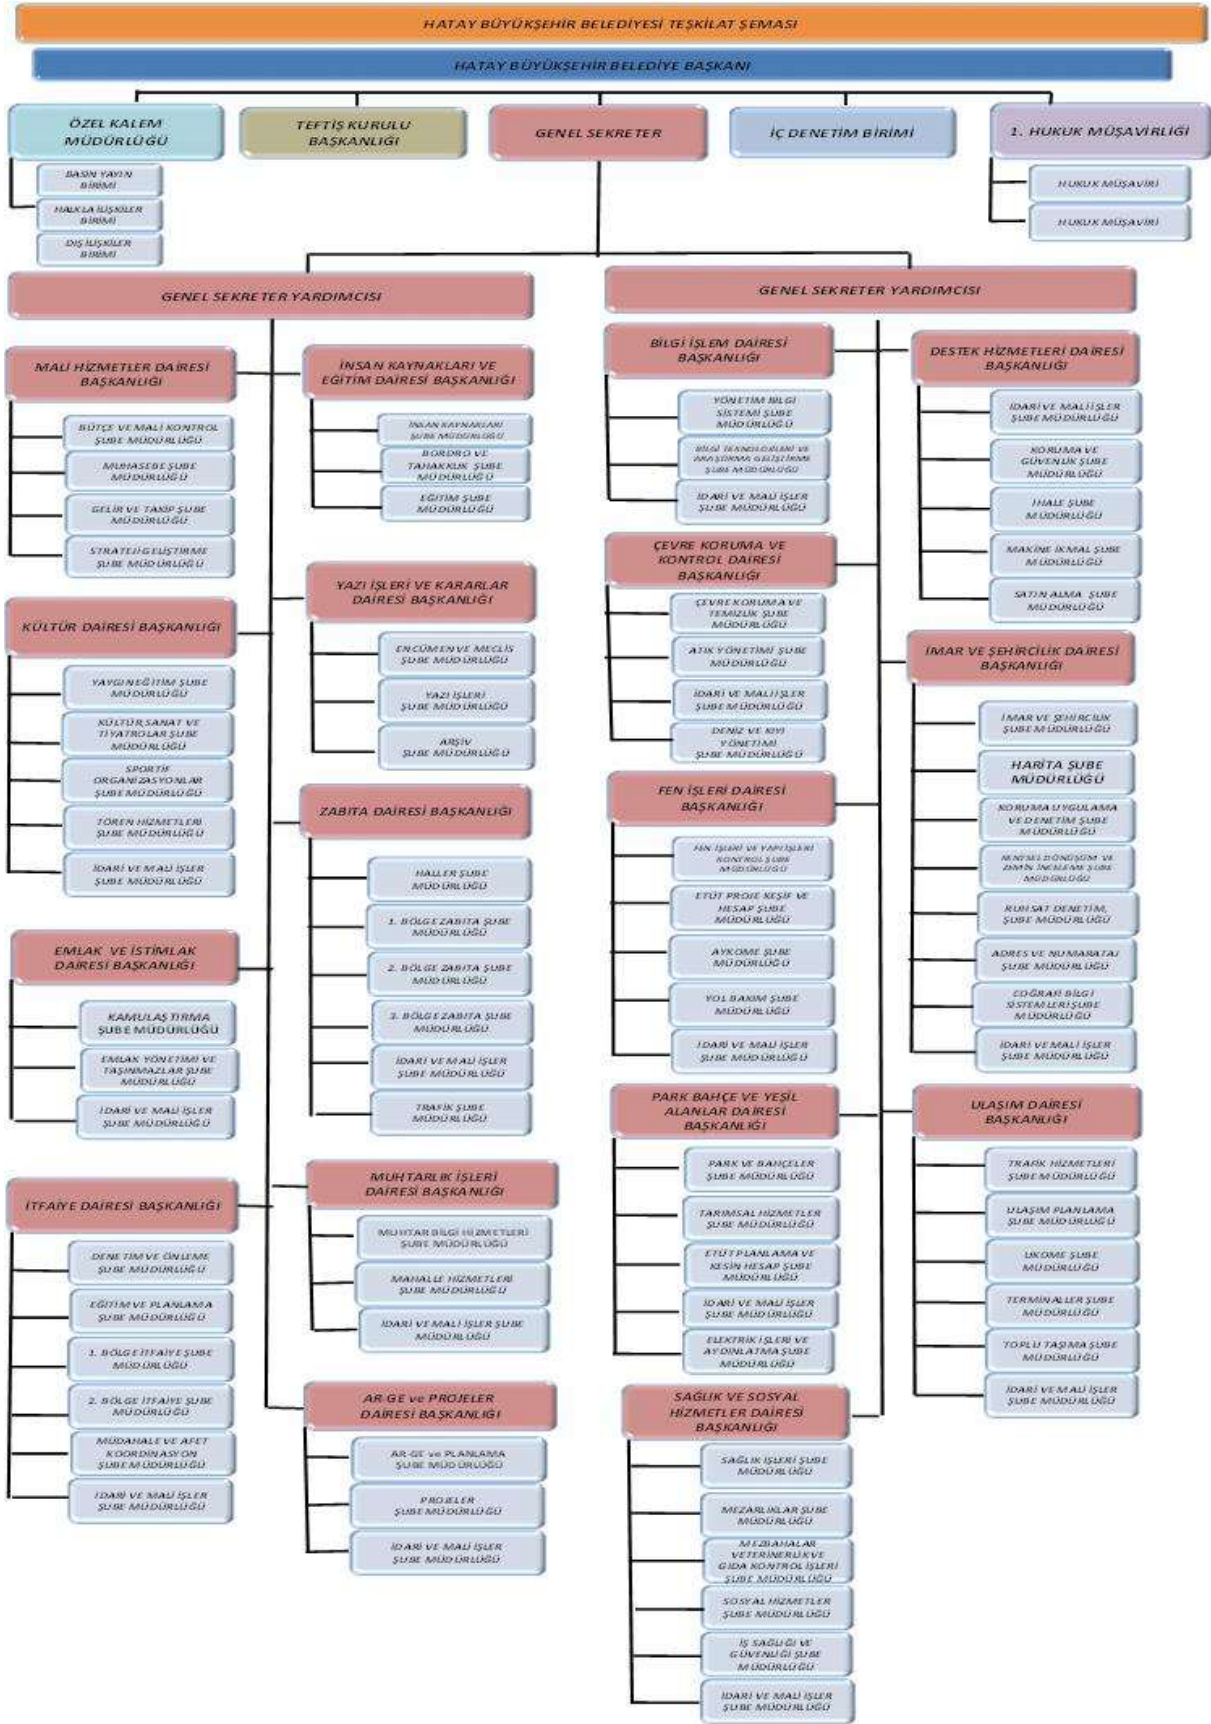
HATAY BÜYÜKŞEHİR BELEDİYESİ TEŞKİLAT ŞEMASI

HATAY BÜYÜKŞEHİR BELEDİYE BAŞKANI

ÖZEL KALEM MÜDÜRLÜĞÜ

BASIN YAYIN BİRİMİ

HALKLA İLİŞKİLER BİRİMİ

DIŞ İLİŞKİLER BİRİMİ

TEFTİŞ KURULU BAŞKANLIĞI

GENEL SEKRETER

İÇ DENETİM BİRİMİ

1. HUKUK MÜŞAVİRLİĞİ

HUKUK MÜŞAVİRİ

HUKUK MÜŞAVİRİ

GENEL SEKRETER YARDIMCISI

MALİ HİZMETLER DAİRESİ BAŞKANLIĞI

BÜTÇE VE MALİ KONTROL ŞUBE MÜDÜRLÜĞÜ

MUHASEBE ŞUBE MÜDÜRLÜĞÜ

GELİR VE TAKİP ŞUBE MÜDÜRLÜĞÜ

STRATEJİ GELİŞTİRME ŞUBE MÜDÜRLÜĞÜ

KÜLTÜR DAİRESİ BAŞKANLIĞI

YAYGIN EĞİTİM ŞUBE MÜDÜRLÜĞÜ

KÜLTÜR SANAT VE TİYATROLAR ŞUBE MÜDÜRLÜĞÜ

SPORTİF ORGANİZASYONLAR ŞUBE MÜDÜRLÜĞÜ

TÖREN HİZMETLERİ ŞUBE MÜDÜRLÜĞÜ

İDARİ VE MALİ İŞLER ŞUBE MÜDÜRLÜĞÜ

EMLAK VE İSTİMLAK DAİRESİ BAŞKANLIĞI

KAMULAŞTIRMA ŞUBE MÜDÜRLÜĞÜ

EMLAK YÖNETİMİ VE TAŞINMAZLAR ŞUBE MÜDÜRLÜĞÜ

İDARİ VE MALİ İŞLER ŞUBE MÜDÜRLÜĞÜ

İTFAİYE DAİRESİ BAŞKANLIĞI

DENETİM VE ÖNLEME ŞUBE MÜDÜRLÜĞÜ

EĞİTİM VE PLANLAMA ŞUBE MÜDÜRLÜĞÜ

1. BÖLGE İTFAİYE ŞUBE MÜDÜRLÜĞÜ

2. BÖLGE İTFAİYE ŞUBE MÜDÜRLÜĞÜ

MÜDAHALE VE AFET KOORDİNASYON ŞUBE MÜDÜRLÜĞÜ

İDARİ VE MALİ İŞLER ŞUBE MÜDÜRLÜĞÜ

İNSAN KAYNAKLARI VE EĞİTİM DAİRESİ BAŞKANLIĞI

İNSAN KAYNAKLARI ŞUBE MÜDÜRLÜĞÜ

BORDRO VE TAHAKKUK ŞUBE MÜDÜRLÜĞÜ

EĞİTİM ŞUBE MÜDÜRLÜĞÜ

YAZI İŞLERİ VE KARARLAR DAİRESİ BAŞKANLIĞI

ENCÜMEN VE MECLİS ŞUBE MÜDÜRLÜĞÜ

YAZI İŞLERİ ŞUBE MÜDÜRLÜĞÜ

ARŞİV ŞUBE MÜDÜRLÜĞÜ

ZABITA DAİRESİ BAŞKANLIĞI

HALLER ŞUBE MÜDÜRLÜĞÜ

1. BÖLGE ZABITA ŞUBE MÜDÜRLÜĞÜ

2. BÖLGE ZABITA ŞUBE MÜDÜRLÜĞÜ

3. BÖLGE ZABITA ŞUBE MÜDÜRLÜĞÜ

İDARİ VE MALİ İŞLER ŞUBE MÜDÜRLÜĞÜ

TRAFİK ŞUBE MÜDÜRLÜĞÜ

MUHTARLIK İŞLERİ DAİRESİ BAŞKANLIĞI

MUHTAR BİLGİ HİZMETLERİ ŞUBE MÜDÜRLÜĞÜ

MAHALLE HİZMETLERİ ŞUBE MÜDÜRLÜĞÜ

İDARİ VE MALİ İŞLER ŞUBE MÜDÜRLÜĞÜ

AR GE ve PROJELER DAİRESİ BAŞKANLIĞI

AR-GE ve PLANLAMA ŞUBE MÜDÜRLÜĞÜ

PROJELER ŞUBE MÜDÜRLÜĞÜ

İDARİ VE MALİ İŞLER ŞUBE MÜDÜRLÜĞÜ

GENEL SEKRETER YARDIMCISI

BİLGİ İŞLEM DAİRESİ BAŞKANLIĞI

YÖNETİM BİLGİ SİSTEMİ ŞUBE MÜDÜRLÜĞÜ

BİLGİ TEKNOLOJİLERİ VE ARAŞTIRMA GELİŞTİRME ŞUBE MÜDÜRLÜĞÜ

İDARİ VE MALİ İŞLER ŞUBE MÜDÜRLÜĞÜ

ÇEVRE KORUMA VE KONTROL DAİRESİ BAŞKANLIĞI

ÇEVRE KORUMA VE TEMİZLİK ŞUBE MÜDÜRLÜĞÜ

ATIK YÖNETİMİ ŞUBE MÜDÜRLÜĞÜ

İDARİ VE MALİ İŞLER ŞUBE MÜDÜRLÜĞÜ

DENİZ VE KIYI YÖNETİMİ ŞUBE MÜDÜRLÜĞÜ

FEN İŞLERİ DAİRESİ BAŞKANLIĞI

FEN İŞLERİ VE YAPI İŞLERİ KONTROL ŞUBE MÜDÜRLÜĞÜ

ETÜT PROJE KEŞİF VE HESAP ŞUBE MÜDÜRLÜĞÜ

AYKOME ŞUBE MÜDÜRLÜĞÜ

YOL BAKIM ŞUBE MÜDÜRLÜĞÜ

İDARİ VE MALİ İŞLER ŞUBE MÜDÜRLÜĞÜ

PARK BAHÇE VE YEŞİL ALANLAR DAİRESİ BAŞKANLIĞI

PARK VE BAHÇELER ŞUBE MÜDÜRLÜĞÜ

TARIMSAL HİZMETLER ŞUBE MÜDÜRLÜĞÜ

ETÜT PLANLAMA VE KESİN HESAP ŞUBE MÜDÜRLÜĞÜ

İDARİ VE MALİ İŞLER ŞUBE MÜDÜRLÜĞÜ

ELEKTRİK İŞLERİ VE AYDINLATMA ŞUBE MÜDÜRLÜĞÜ

SAĞLIK VE SOSYAL HİZMETLER DAİRESİ BAŞKANLIĞI

SAĞLIK İŞLERİ ŞUBE MÜDÜRLÜĞÜ

MEZARLIKLAR ŞUBE MÜDÜRLÜĞÜ

MEZBAHALAR VETERİNERLİK VE GIDA KONTROL İŞLERİ ŞUBE MÜDÜRLÜĞÜ

SOSYAL HİZMETLER ŞUBE MÜDÜRLÜĞÜ

İŞ SAĞLIĞI VE GÜVENLİĞİ ŞUBE MÜDÜRLÜĞÜ

İDARİ VE MALİ İŞLER ŞUBE MÜDÜRLÜĞÜ

DESTEK HİZMETLERİ DAİRESİ BAŞKANLIĞI

İDARİ VE MALİ İŞLER ŞUBE MÜDÜRLÜĞÜ

KORUMA VE GÜVENLİK ŞUBE MÜDÜRLÜĞÜ

İHALE ŞUBE MÜDÜRLÜĞÜ

MAKİNE İKMAL ŞUBE MÜDÜRLÜĞÜ

SATIN ALMA ŞUBE MÜDÜRLÜĞÜ

İMAR VE ŞEHİRCİLİK DAİRESİ BAŞKANLIĞI

İMAR VE ŞEHİRCİLİK ŞUBE MÜDÜRLÜĞÜ

HARİTA ŞUBE MÜDÜRLÜĞÜ

KORUMA UYGULAMA VE DENETİM ŞUBE MÜDÜRLÜĞÜ

KENTSEL DÖNÜŞÜM VE ZEMİN İNCELEME ŞUBE MÜDÜRLÜĞÜ

RUHSAT DENETİM ŞUBE MÜDÜRLÜĞÜ

ADRES VE NUMARATAJ ŞUBE MÜDÜRLÜĞÜ

COĞRAFİ BİLGİ SİSTEMLERİ ŞUBE MÜDÜRLÜĞÜ

İDARİ VE MALİ İŞLER ŞUBE MÜDÜRLÜĞÜ

ULAŞIM DAİRESİ BAŞKANLIĞI

TRAFİK HİZMETLERİ ŞUBE MÜDÜRLÜĞÜ

ULAŞIM PLANLAMA ŞUBE MÜDÜRLÜĞÜ

UKOME ŞUBE MÜDÜRLÜĞÜ

TERMİNALLER ŞUBE MÜDÜRLÜĞÜ

TOPLU TAŞIMA ŞUBE MÜDÜRLÜĞÜ

İDARİ VE MALİ İŞLER ŞUBE MÜDÜRLÜĞÜ